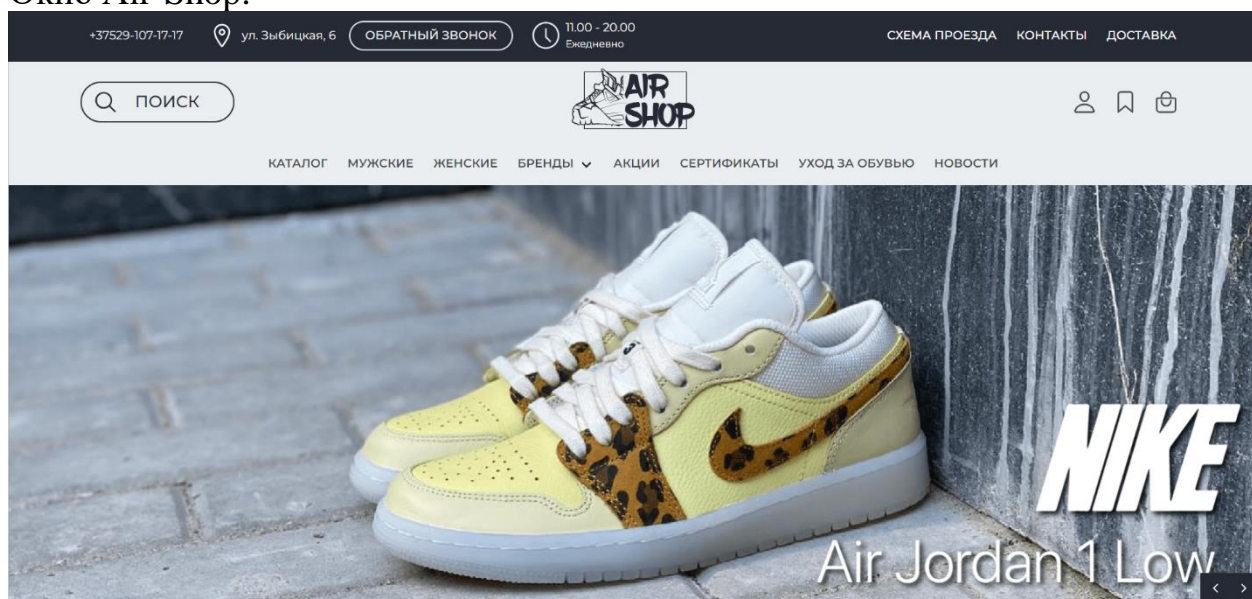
Окно Air Shop.

+37529-107-17-17 ул. Зыбицкая, 6 ОБРАТНЫЙ ЗВОНОК 11.00 - 20.00 Ежедневно СХЕМА ПРОЕЗДА КОНТАКТЫ ДОСТАВКА

ПОИСК

AIR SHOP

КАТАЛОГ МУЖСКИЕ ЖЕНСКИЕ БРЕНДЫ АКЦИИ СЕРТИФИКАТЫ УХОД ЗА ОБУВЬЮ НОВОСТИ

NIKE

Air Jordan 1 Low